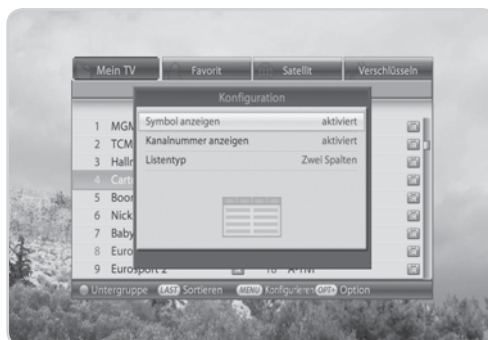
Mein TV
Favorit
Satellit
Verschlüsseln

Konfiguration

| Symbol anzeigen | aktiviert |
|---|---|
| Kanalnummer anzeigen | aktiviert |
| Listentyp | Zwei Spalten |

1 MGM
2 TCM
3 Hallr
4 Cart
5 Boor
6 Nick
7 Baby
8 Euro
9 Eurosport 2

Untergruppe LAST Sortieren MENU Konfigurieren OPT+ Option